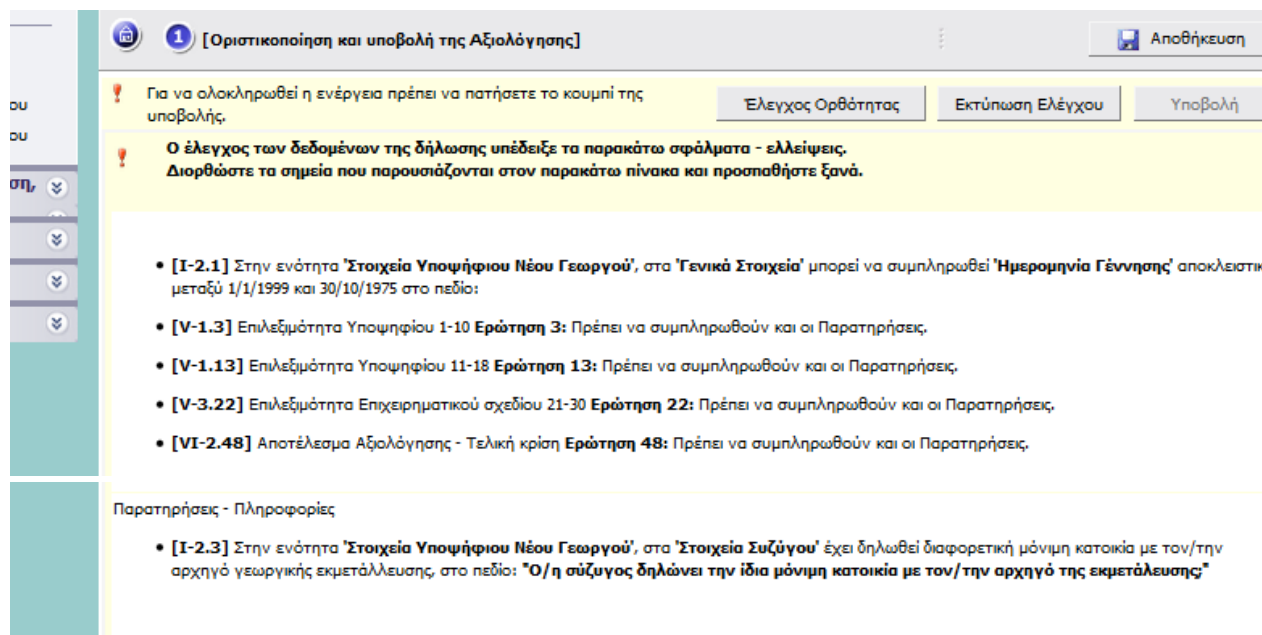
ου
ου
ση,

1 [Οριστικοποίηση και υποβολή της Αξιολόγησης]

Αποθήκευση

Για να ολοκληρωθεί η ενέργεια πρέπει να πατήσετε το κουμπί της υποβολής.

Έλεγχος Ορθότητας | Εκτύπωση Ελέγχου | Υποβολή

Ο έλεγχος των δεδομένων της δήλωσης υπέδειξε τα παρακάτω σφάλματα - ελλείψεις. Διορθώστε τα σημεία που παρουσιάζονται στον παρακάτω πίνακα και προσπαθήστε ξανά.

• [I-2.1] Στην ενότητα 'Στοιχεία Υποψήφιου Νέου Γεωργού', στα 'Γενικά Στοιχεία' μπορεί να συμπληρωθεί 'Ημερομηνία Γέννησης' αποκλειστικ μεταξύ 1/1/1999 και 30/10/1975 στο πεδίο:

• [V-1.3] Επιλεξιμότητα Υποψηφίου 1-10 Ερώτηση 3: Πρέπει να συμπληρωθούν και οι Παρατηρήσεις.

• [V-1.13] Επιλεξιμότητα Υποψηφίου 11-18 Ερώτηση 13: Πρέπει να συμπληρωθούν και οι Παρατηρήσεις.

• [V-3.22] Επιλεξιμότητα Επιχειρηματικού σχεδίου 21-30 Ερώτηση 22: Πρέπει να συμπληρωθούν και οι Παρατηρήσεις.

• [VI-2.48] Αποτέλεσμα Αξιολόγησης - Τελική κρίση Ερώτηση 48: Πρέπει να συμπληρωθούν και οι Παρατηρήσεις.

Παρατηρήσεις - Πληροφορίες

• [I-2.3] Στην ενότητα 'Στοιχεία Υποψήφιου Νέου Γεωργού', στα 'Στοιχεία Συζύγου' έχει δηλωθεί διαφορετική μόνιμη κατοικία με τον/την αρχηγό γεωργικής εκμετάλλευσης, στο πεδίο: "Ο/η σύζυγος δηλώνει την ίδια μόνιμη κατοικία με τον/την αρχηγό της εκμετάλευσης;"